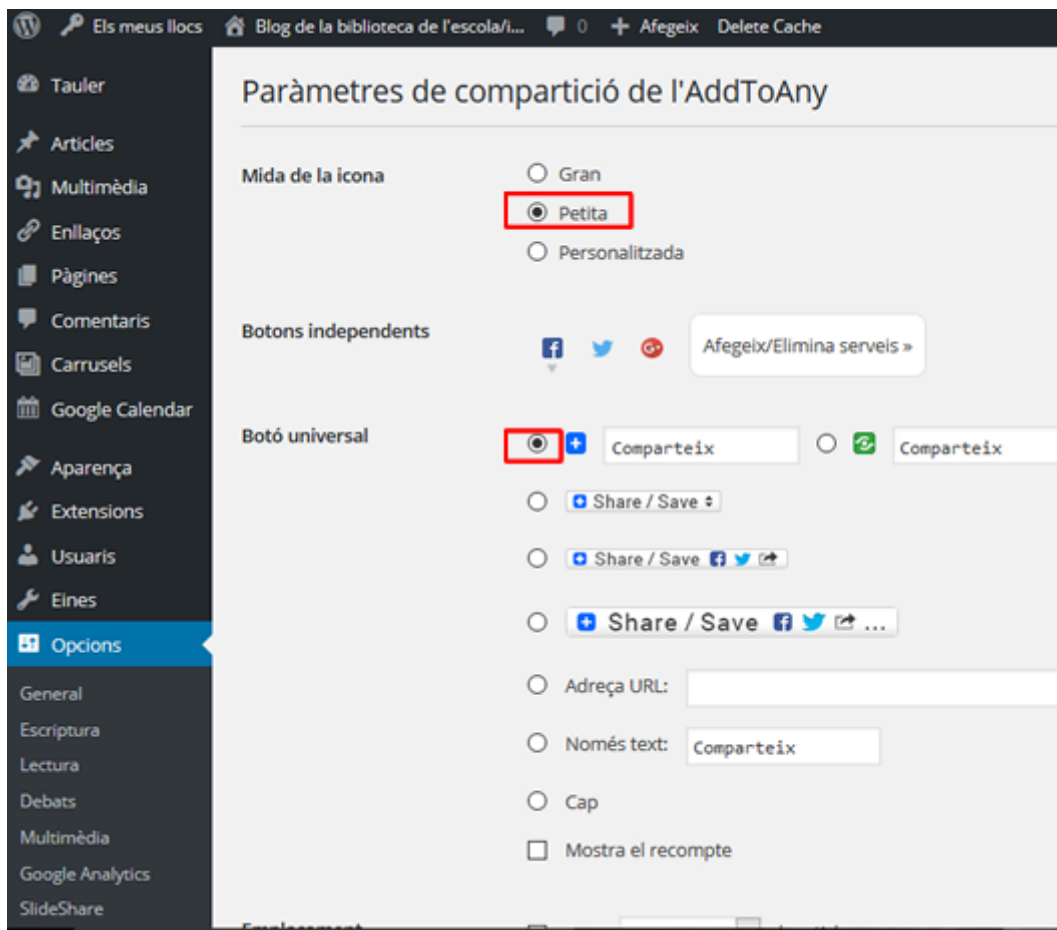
Els meus llocs Blog de la biblioteca de l'escola/i... 0 + Afegeix Delete Cache

Tauler
Articles
Multimèdia
Enllaços
Pàgines
Comentaris
Carrusels
Google Calendar
Aparença
Extensions
Usuaris
Eines
Opcions
General
Escriptura
Lectura
Debats
Multimèdia
Google Analytics
SlideShare

Paràmetres de compartició de l'AddToAny

Mida de la icona
Gran
Petita
Personalitzada

Botons independents
Afegeix/Elimina serveis »

Botó universal
Comparteix
Comparteix
Share / Save
Share / Save
Share / Save ...
Adreça URL:
Només text: Comparteix
Cap
Mostra el recompte

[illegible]